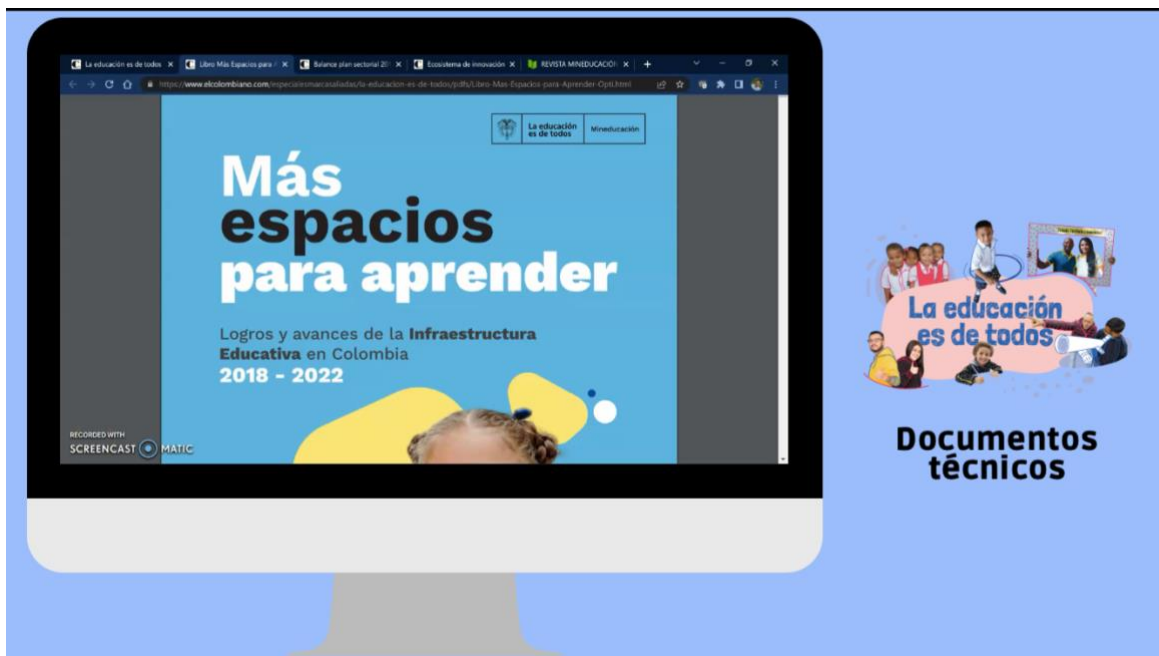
La educación es de todos × Libro Más Espacios para × Balance plan sectorial 20 × Ecosistema de innovación × REVISTA MINEDUCACIÓN × +

https://www.elcolombiano.com/especialesmarcasaliadas/la-educacion-es-de-todos/pdfs/Libro-Mas-Espacios-para-Aprender-Opti.html

La educación es de todos | Mineducación

Más espacios para aprender

Logros y avances de la **Infraestructura Educativa** en Colombia
2018 - 2022

RECORDED WITH
SCREENCAST MATIC

La educación es de todos

Documentos técnicos